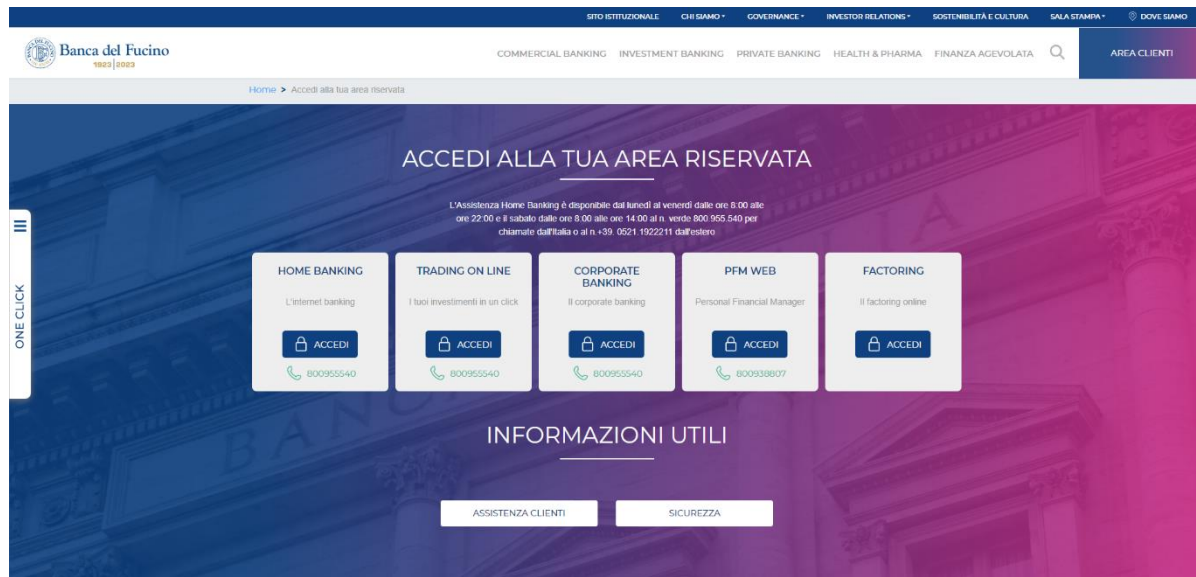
SITO ISTITUZIONALE CHI SIAMO GOVERNANCE INVESTOR RELATIONS SOSTENIBILITÀ E CULTURA SALA STAMPA DOVE SIAMO

Banca del Fucino 1923 2023

COMMERCIAL BANKING INVESTMENT BANKING PRIVATE BANKING HEALTH & PHARMA FINANZA AGEVOLATA AREA CLIENTI

Home > Accedi alla tua area riservata

ACCEDI ALLA TUA AREA RISERVATA

L'Assistenza Home Banking è disponibile dal lunedì al venerdì dalle ore 8:00 alle ore 22:00 e il sabato dalle ore 8:00 alle ore 14:00 al n. verde 800.955.540 per chiamate dall'Italia o al n.+39. 0521.1922211 dall'estero

ONE CLICK

HOME BANKING
L'internet banking
ACCEDI
800955540

TRADING ON LINE
I tuoi investimenti in un click
ACCEDI
800955540

CORPORATE BANKING
Il corporate banking
ACCEDI
800955540

PFM WEB
Personal Financial Manager
ACCEDI
800938807

FACTORING
Il factoring online
ACCEDI

INFORMAZIONI UTILI

ASSISTENZA CLIENTI SICUREZZA